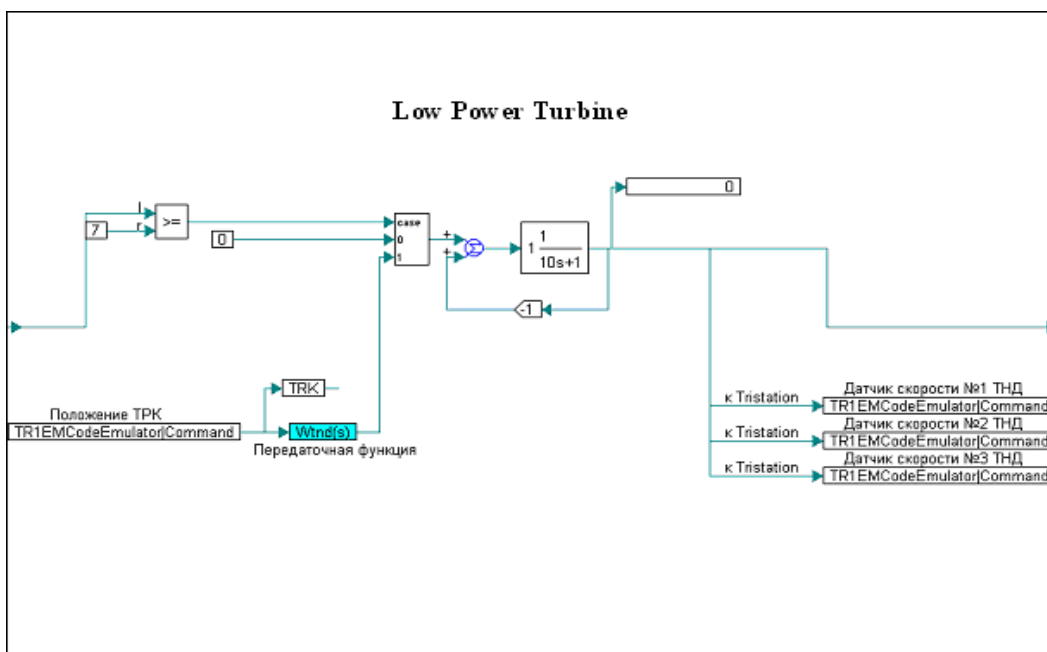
Low Power Turbine

0

l

r

>=

7

0

case

0

1

+

+

1 $\frac{1}{10s+1}$

-1

TRK

Положение ТРК

TR1EMCodeEmulator|Command

Wtnd(s)

Передаточная функция

к Tristation

Датчик скорости №1 ТНД

TR1EMCodeEmulator|Command

к Tristation

Датчик скорости №2 ТНД

TR1EMCodeEmulator|Command

к Tristation

Датчик скорости №3 ТНД

TR1EMCodeEmulator|Command